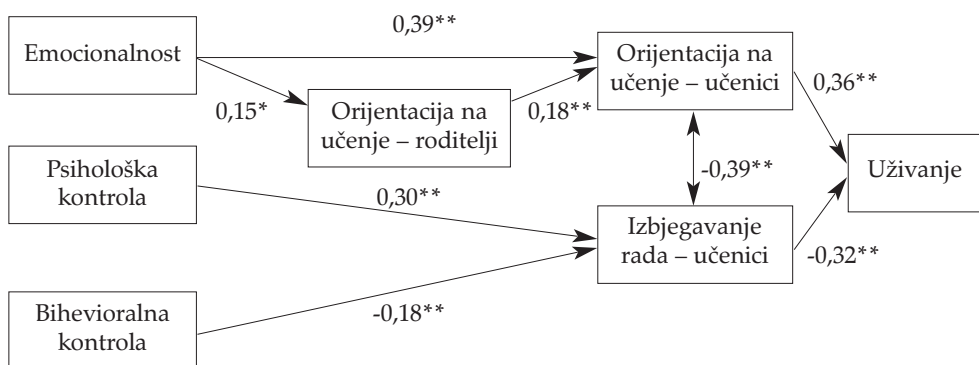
Emocionalnost

0,39**

Orijentacija na učenje – učenici

0,15*

Orijentacija na učenje – roditelji

0,18**

0,36**

Psihološka kontrola

-0,39**

Uživanje

0,30**

Izbjegavanje rada – učenici

-0,32**

Bihevioralna kontrola

-0,18**